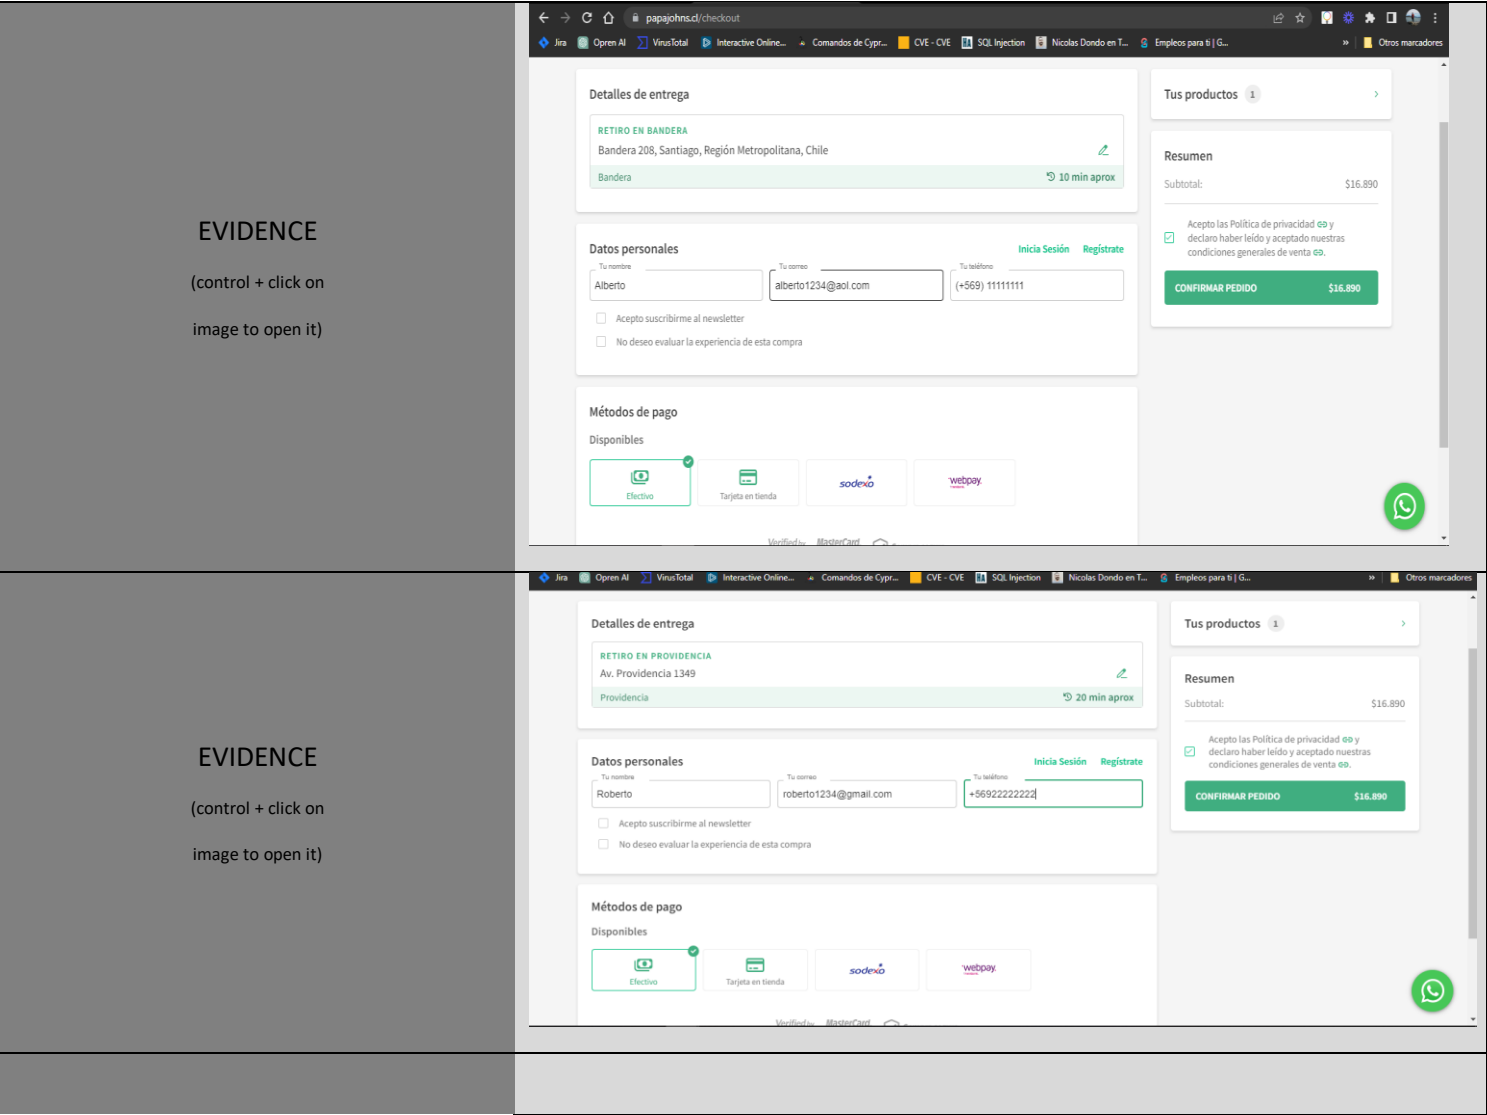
EVIDENCE

(control + click on image to open it)

papajohns.cl/checkout

Jira | Opren AI | VirusTotal | Interactive Online... | Comandos de Cypr... | CVE - CVE | SQL Injection | Nicolas Dondo en T... | Empleos para ti | G... | » | Otros marcadores

Detalles de entrega

RETIRO EN BANDERA
Bandera 208, Santiago, Región Metropolitana, Chile
Bandera
10 min aprox

Datos personales
Inicia Sesión Regístrate
Tu nombre
Alberto
Tu correo
alberto1234@aol.com
Tu teléfono
(+569) 11111111

Acepto suscribirme al newsletter
No deseo evaluar la experiencia de esta compra

Métodos de pago
Disponibles
Efectivo | Tarjeta en tienda | sodexo | webpay

Tus productos 1

Resumen
Subtotal: $16.890

Acepto las Política de privacidad y declaro haber leído y aceptado nuestras condiciones generales de venta.

CONFIRMAR PEDIDO $16.890

EVIDENCE

(control + click on image to open it)

Jira | Opren AI | VirusTotal | Interactive Online... | Comandos de Cypr... | CVE - CVE | SQL Injection | Nicolas Dondo en T... | Empleos para ti | G... | » | Otros marcadores

Detalles de entrega

RETIRO EN PROVIDENCIA
Av. Providencia 1349
Providencia
20 min aprox

Datos personales
Inicia Sesión Regístrate
Tu nombre
Roberto
Tu correo
roberto1234@gmail.com
Tu teléfono
+56922222222

Acepto suscribirme al newsletter
No deseo evaluar la experiencia de esta compra

Métodos de pago
Disponibles
Efectivo | Tarjeta en tienda | sodexo | webpay

Tus productos 1

Resumen
Subtotal: $16.890

Acepto las Política de privacidad y declaro haber leído y aceptado nuestras condiciones generales de venta.

CONFIRMAR PEDIDO $16.890